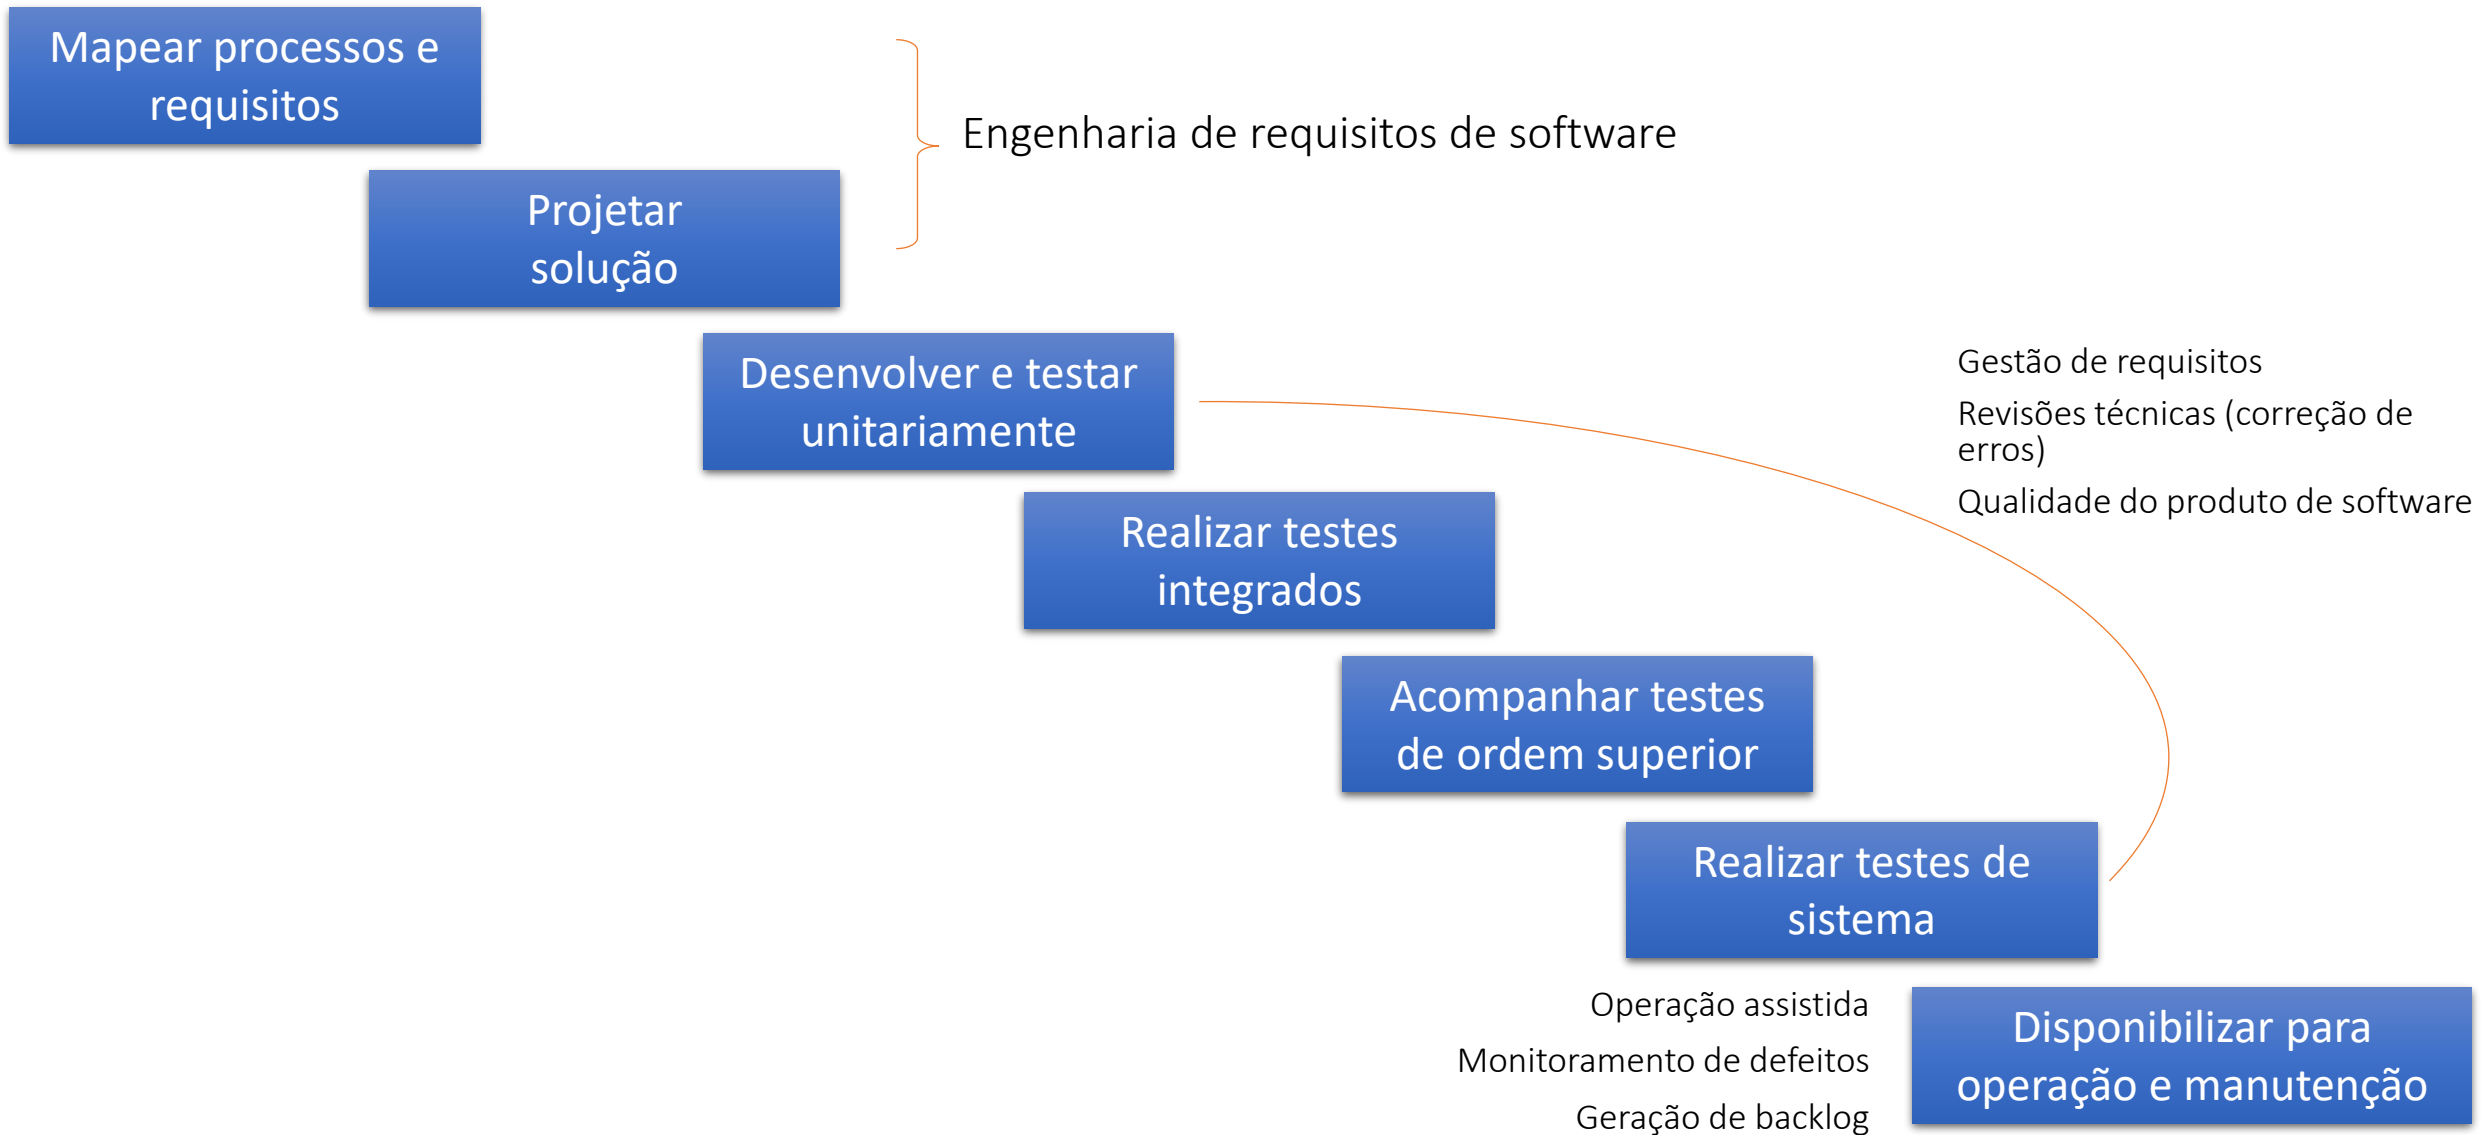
Mapear processos e requisitos

Projetar solução

Engenharia de requisitos de software

Desenvolver e testar unitariamente

Gestão de requisitos

Revisões técnicas (correção de erros)

Qualidade do produto de software

Realizar testes integrados

Acompanhar testes de ordem superior

Realizar testes de sistema

Operação assistida

Monitoramento de defeitos

Geração de backlog

Disponibilizar para operação e manutenção